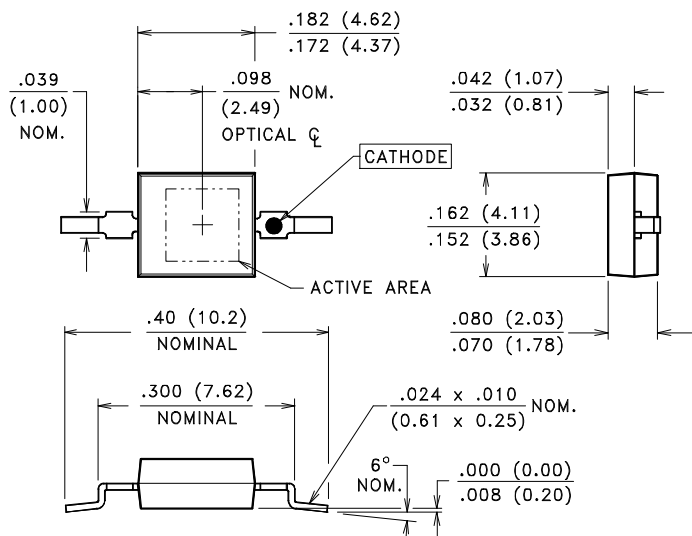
$\frac{.182\ (4.62)}{.172\ (4.37)}$

$\frac{.039}{(1.00)}$ NOM.

$\frac{.098}{(2.49)}$ NOM.

OPTICAL ℄

CATHODE

$\frac{.042\ (1.07)}{.032\ (0.81)}$

$\frac{.162\ (4.11)}{.152\ (3.86)}$

ACTIVE AREA

$\frac{.40\ (10.2)}{\text{NOMINAL}}$

$\frac{.080\ (2.03)}{.070\ (1.78)}$

$\frac{.300\ (7.62)}{\text{NOMINAL}}$

$\frac{.024 \times .010}{(0.61 \times 0.25)}$ NOM.

6° NOM.

$\frac{.000\ (0.00)}{.008\ (0.20)}$